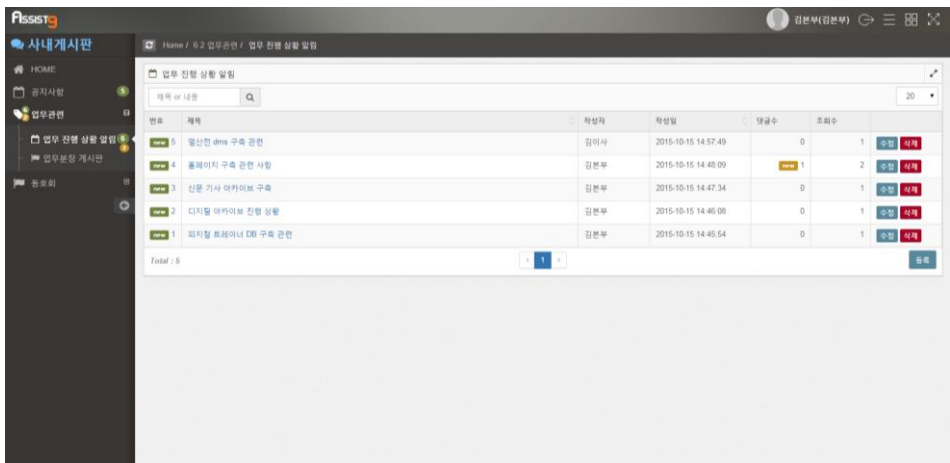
Assist9

김본부(김본부)

사내게시판

HOME
공지사항 5
업무관련
업무 진행 상황 알림 5
업무분장 게시판
동호회

Home / 6.2 업무관련 / 업무 진행 상황 알림

업무 진행 상황 알림

제목 or 내용

20

| 번호 | 제목 | 작성자 | 작성일 | 댓글수 | 조회수 | |
|---|---|---|---|---|---|---|
| new 5 | 열산전 dms 구축 관련 | 김이사 | 2015-10-15 14:57:49 | 0 | 1 | 수정 삭제 |
| new 4 | 홈페이지 구축 관련 사항 | 김본부 | 2015-10-15 14:48:09 | new 1 | 2 | 수정 삭제 |
| new 3 | 신문 기사 아카이브 구축 | 김본부 | 2015-10-15 14:47:34 | 0 | 1 | 수정 삭제 |
| new 2 | 디지털 아카이브 진행 상황 | 김본부 | 2015-10-15 14:46:06 | 0 | 1 | 수정 삭제 |
| new 1 | 피지컬 트레이너 DB 구축 관련 | 김본부 | 2015-10-15 14:45:54 | 0 | 1 | 수정 삭제 |

Total : 5

1

등록